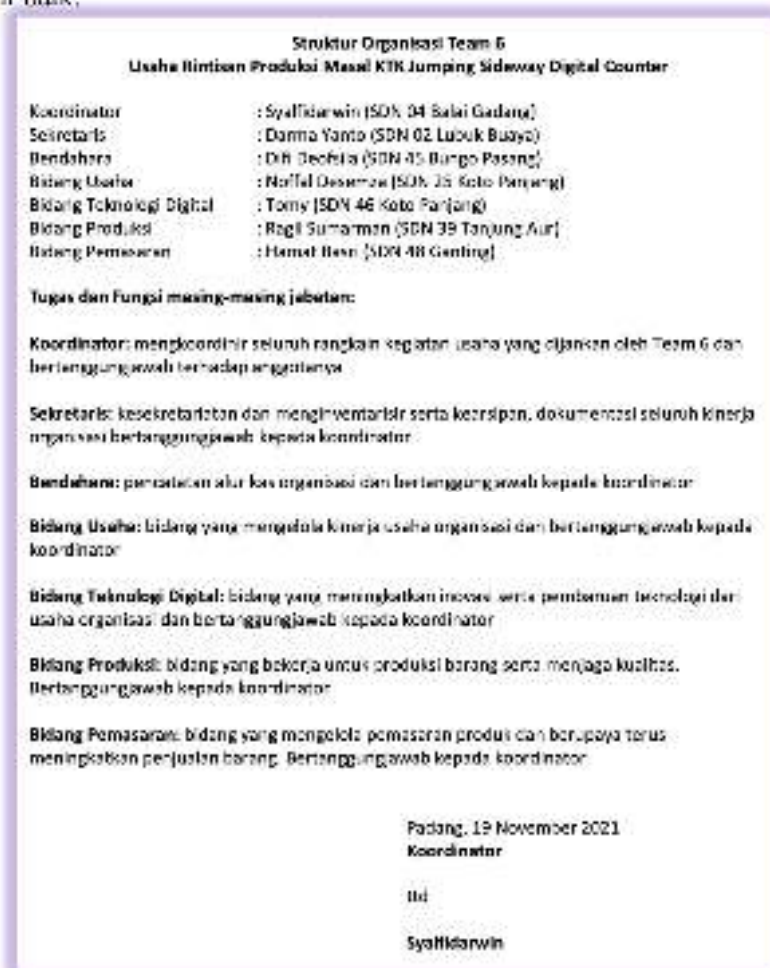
Struktur Organisasi Team 6
Usaha Rintisan Produksi Masal KTK Jumping Sideway Digital Counter

| | |
|---|---|
| Koordinator | : Syafiidarwin (SDN 04 Balai Gadang) |
| Sekretaris | : Danma Yanto (SDN 02 Lubuk Buaya) |
| Bendahara | : Difi Deofela (SDN 45 Bungo Pasang) |
| Bidang Usaha | : Noffel Desemza (SDN 35 Koto Panjang) |
| Bidang Teknologi Digital | : Tomy (SDN 46 Koto Panjang) |
| Bidang Produksi | : Rogil Sumarman (SDN 39 Tanjung Aur) |
| Bidang Pemasaran | : Hamat Besri (SDN 48 Genting) |

Tugas dan Fungsi masing-masing jabatan:

Koordinator: mengkoordinir seluruh rangkain kegiatan usaha yang dijankan oleh Team 6 dan bertanggungjawab terhadap anggotanya

Sekretaris: kesekretariatan dan menginventarisir serta kearsipan, dokumentasi seluruh kinerja organisasi bertanggungjawab kepada koordinator

Bendahara: pencatatan alur kas organisasi dan bertanggungjawab kepada koordinator

Bidang Usaha: bidang yang mengelola kinerja usaha organisasi dan bertanggungjawab kepada koordinator

Bidang Teknologi Digital: bidang yang meningkatkan inovasi serta pemberdayaan teknologi dari usaha organisasi dan bertanggungjawab kepada koordinator

Bidang Produksi: bidang yang bekerja untuk produksi barang serta menjaga kualitas. Bertanggungjawab kepada koordinator

Bidang Pemasaran: bidang yang mengelola pemasaran produk dan berupaya terus meningkatkan penjualan barang. Bertanggungjawab kepada koordinator

Padang, 19 November 2021
Koordinator

ttd

Syafiidarwin